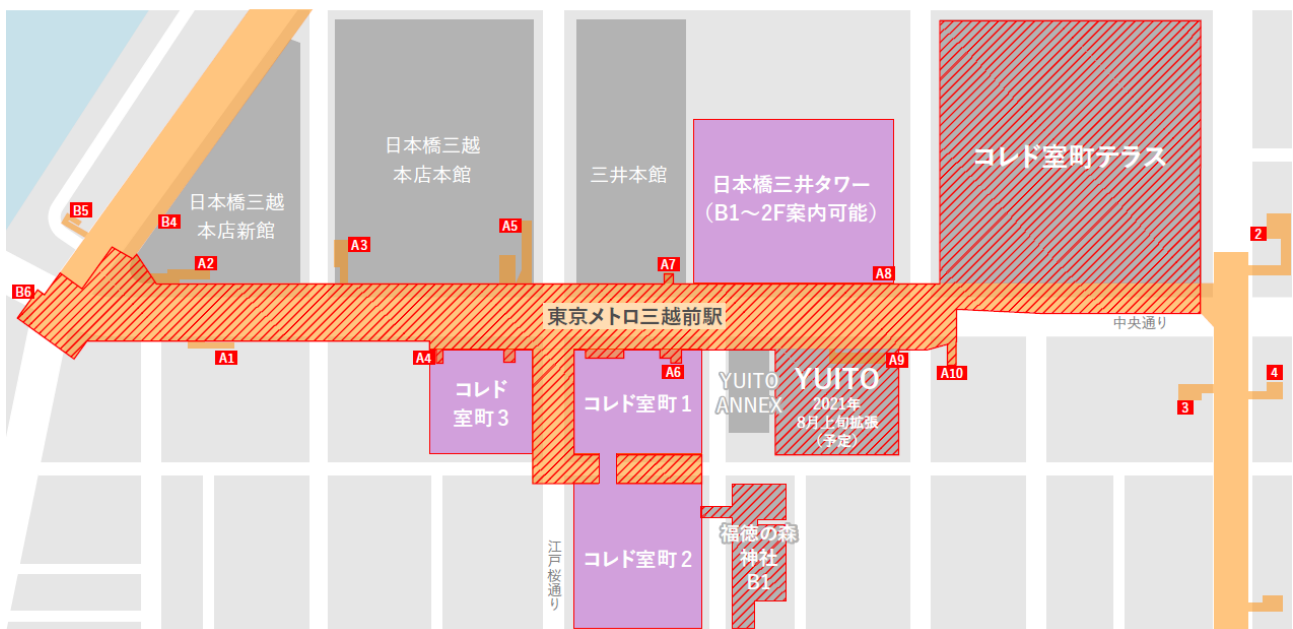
日本橋三越
本店本館

三井本館

日本橋三井タワー
（B1～2F案内可能）

コレド室町テラス

日本橋三越
本店新館

B5
B4
A2
A3
A5
A7
A8
2
B6

東京メトロ三越前駅

中央通り

A1
A4
A6
A9
A10
4
3

コレド
室町３

コレド室町１

YUITO
ANNEX

YUITO
2021年
8月上旬拡張
（予定）

江戸桜通り

コレド室町２

福徳の森
神社
B1